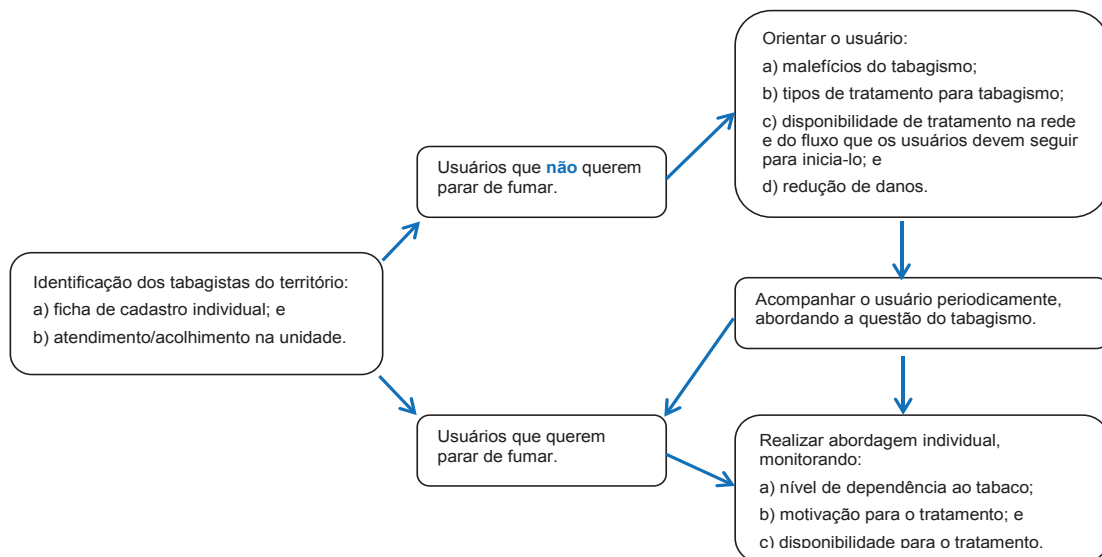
Identificação dos tabagistas do território:

a) ficha de cadastro individual; e

b) atendimento/acolhimento na unidade.

Usuários que **não** querem parar de fumar.

Orientar o usuário:

a) malefícios do tabagismo;

b) tipos de tratamento para tabagismo;

c) disponibilidade de tratamento na rede e do fluxo que os usuários devem seguir para inicia-lo; e

d) redução de danos.

Acompanhar o usuário periodicamente, abordando a questão do tabagismo.

Usuários que querem parar de fumar.

Realizar abordagem individual, monitorando:

a) nível de dependência ao tabaco;

b) motivação para o tratamento; e

c) disponibilidade para o tratamento.